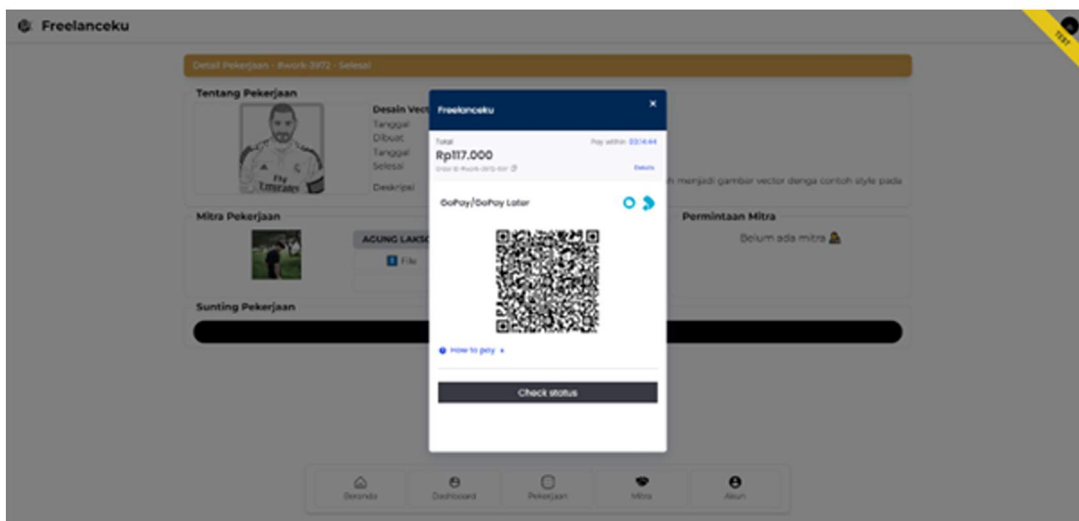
Freelanceku

TEST

Detail Pekerjaan - #work 3972 - Selesai

Tentang Pekerjaan

Fly Emirates

Desain Vect

Tanggal Dibuat

Tanggal Selesai

Deskripsi

h menjadi gambar vector denga contoh style pada

Mitra Pekerjaan

AGUNG LAKS

File

Permintaan Mitra

Belum ada mitra

Sunting Pekerjaan

Freelanceku

×

Total

Pay within 00:14:44

Rp117.000

Order ID #work-3972-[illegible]

Details

GoPay/GoPay Later

How to pay

Check status

Beranda

Dashboard

Pekerjaan

Mitra

Akun